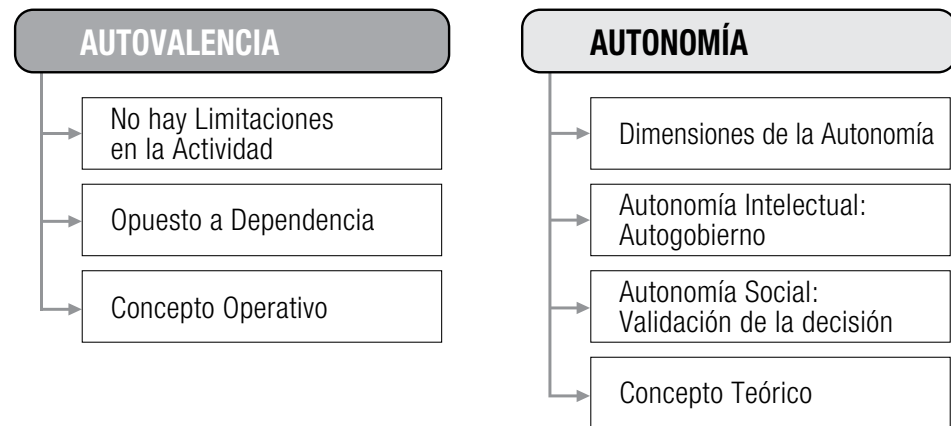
AUTOVALENCIA

No hay Limitaciones en la Actividad

Opuesto a Dependencia

Concepto Operativo

AUTONOMÍA

Dimensiones de la Autonomía

Autonomía Intelectual: Autogobierno

Autonomía Social: Validación de la decisión

Concepto Teórico